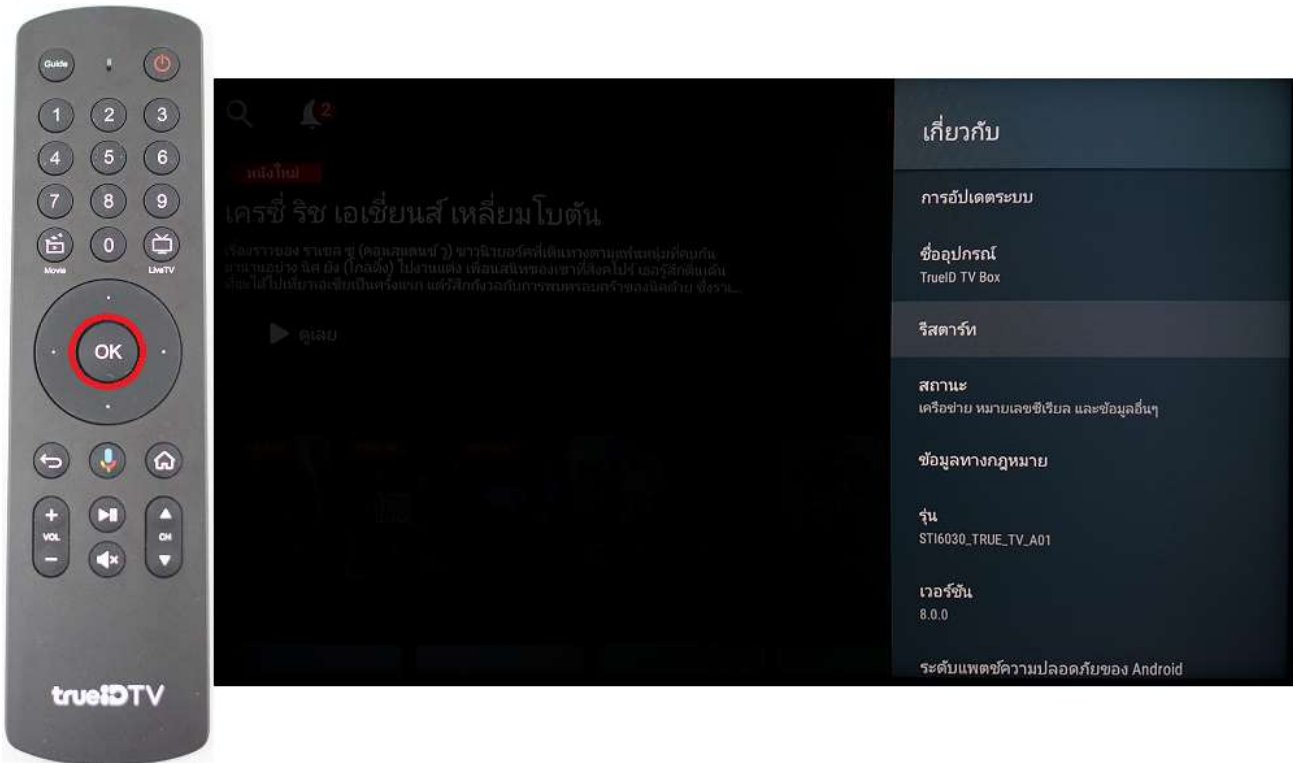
Guide
1 2 3
4 5 6
7 8 9
0
Movie
LiveTV
OK
VOL
CH
trueIDTV

2
หนังใหม่
เครซี่ ริช เอเชี่ยนส์ เหลี่ยมโบตัน
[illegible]
ดูเลย

เกี่ยวกับ
การอัปเดตระบบ
ชื่ออุปกรณ์
TrueID TV Box
รีสตาร์ท
สถานะ
เครือข่าย หมายเลขซีเรียล และข้อมูลอื่นๆ
ข้อมูลทางกฎหมาย
รุ่น
STI6030_TRUE_TV_A01
เวอร์ชัน
8.0.0
ระดับแพตช์ความปลอดภัยของ Android